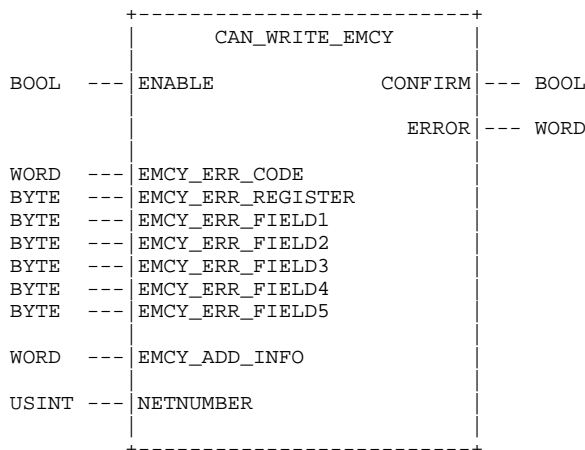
CAN_WRITE_EMCY

BOOL --- ENABLE CONFIRM --- BOOL

ERROR --- WORD

WORD --- EMCY_ERR_CODE
BYTE --- EMCY_ERR_REGISTER
BYTE --- EMCY_ERR_FIELD1
BYTE --- EMCY_ERR_FIELD2
BYTE --- EMCY_ERR_FIELD3
BYTE --- EMCY_ERR_FIELD4
BYTE --- EMCY_ERR_FIELD5

WORD --- EMCY_ADD_INFO

USINT --- NETNUMBER